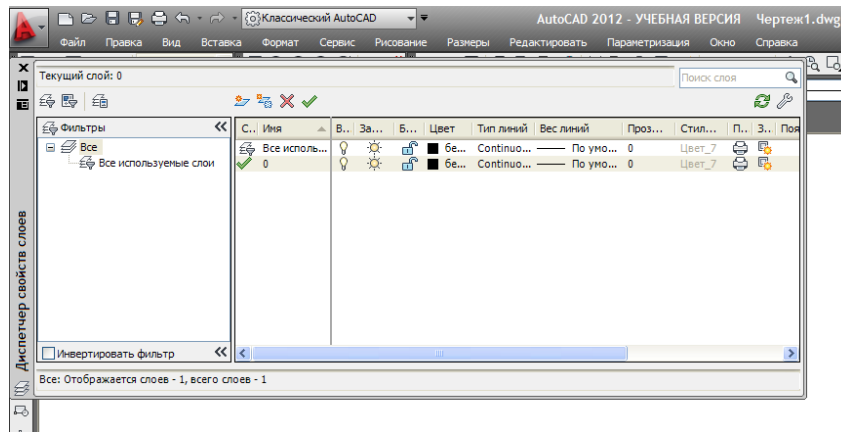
Классический AutoCAD

AutoCAD 2012 - УЧЕБНАЯ ВЕРСИЯ Чертеж1.dwg

Файл Правка Вид Вставка Формат Сервис Рисование Размеры Редактировать Параметризация Окно Справка

Текущий слой: 0

Поиск слоя

Фильтры

Все

Все используемые слои

| С.. | Имя | В.. | За... | Б... | Цвет | Тип линий | Вес линий | Проз... | Стил... | П.. | З.. | Поя |
|---|---|---|---|---|---|---|---|---|---|---|---|---|
| | Все исполь... | | | | бе... | Continuo... | —— По умо... | 0 | Цвет_7 | | | |
| | 0 | | | | бе... | Continuo... | —— По умо... | 0 | Цвет_7 | | | |

Инвертировать фильтр

Все: Отображается слоев - 1, всего слоев - 1

Диспетчер свойств слоев